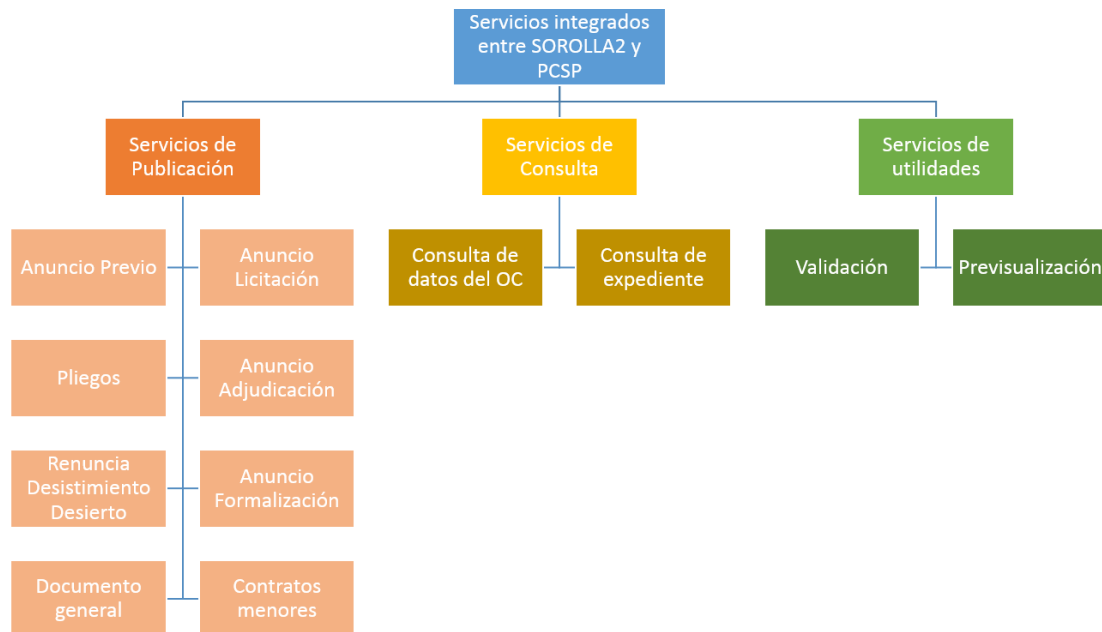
Servicios integrados entre SOROLLA2 y PCSP

Servicios de Publicación

Servicios de Consulta

Servicios de utilidades

Anuncio Previo

Anuncio Licitación

Pliegos

Anuncio Adjudicación

Renuncia Desistimiento Desierto

Anuncio Formalización

Documento general

Contratos menores

Consulta de datos del OC

Consulta de expediente

Validación

Previsualización